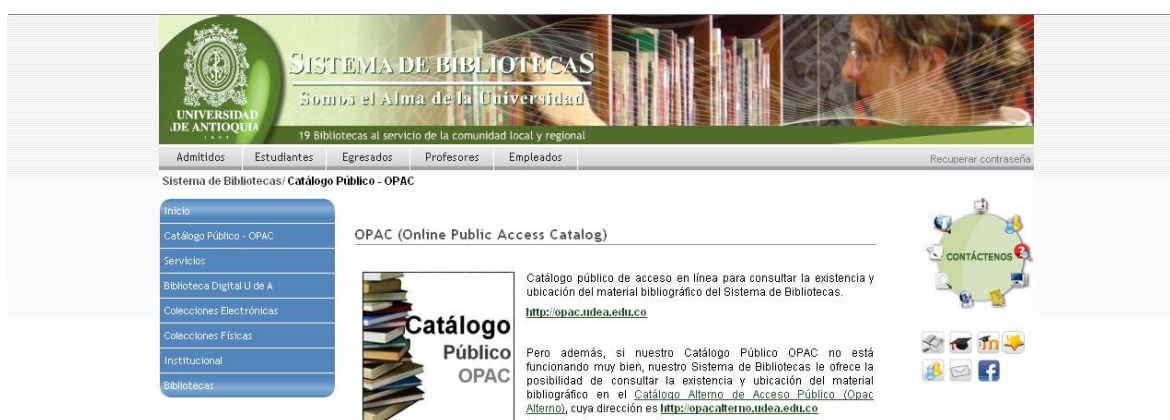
UNIVERSIDAD DE ANTIOQUIA

SISTEMA DE BIBLIOTECAS
Somos el Alma de la Universidad
19 Bibliotecas al servicio de la comunidad local y regional

Admitidos Estudiantes Egresados Profesores Empleados Recuperar contraseña

Sistema de Bibliotecas/ Catálogo Público - OPAC

Inicio
Catálogo Público - OPAC
Servicios
Biblioteca Digital U de A
Colecciones Electrónicas
Colecciones Físicas
Institucional
Bibliotecas

OPAC (Online Public Access Catalog)

Catálogo Público OPAC

Catálogo público de acceso en línea para consultar la existencia y ubicación del material bibliográfico del Sistema de Bibliotecas.

http://opac.udea.edu.co

Pero además, si nuestro Catálogo Público OPAC no está funcionando muy bien, nuestro Sistema de Bibliotecas le ofrece la posibilidad de consultar la existencia y ubicación del material bibliográfico en el Catálogo Alterno de Acceso Público (Opac Alterno), cuya dirección es http://opacalterno.udea.edu.co

CONTÁCTENOS